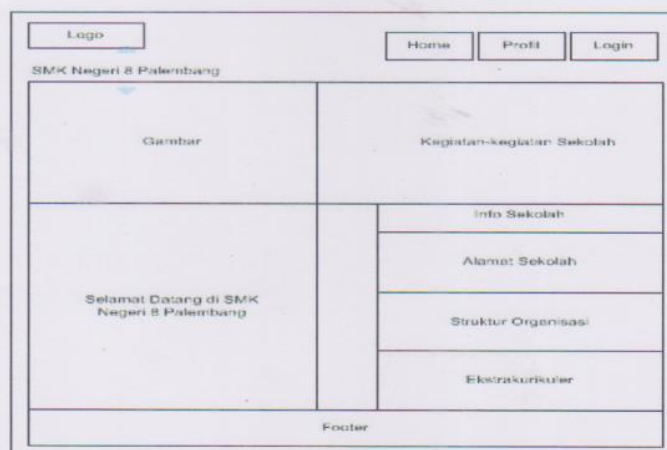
Logo

Home

Profil

Login

SMK Negeri 8 Palembang

Gambar

Kegiatan-kegiatan Sekolah

Info Sekolah

Alamat Sekolah

Selamat Datang di SMK Negeri 8 Palembang

Struktur Organisasi

Ekstrakurikuler

Footer